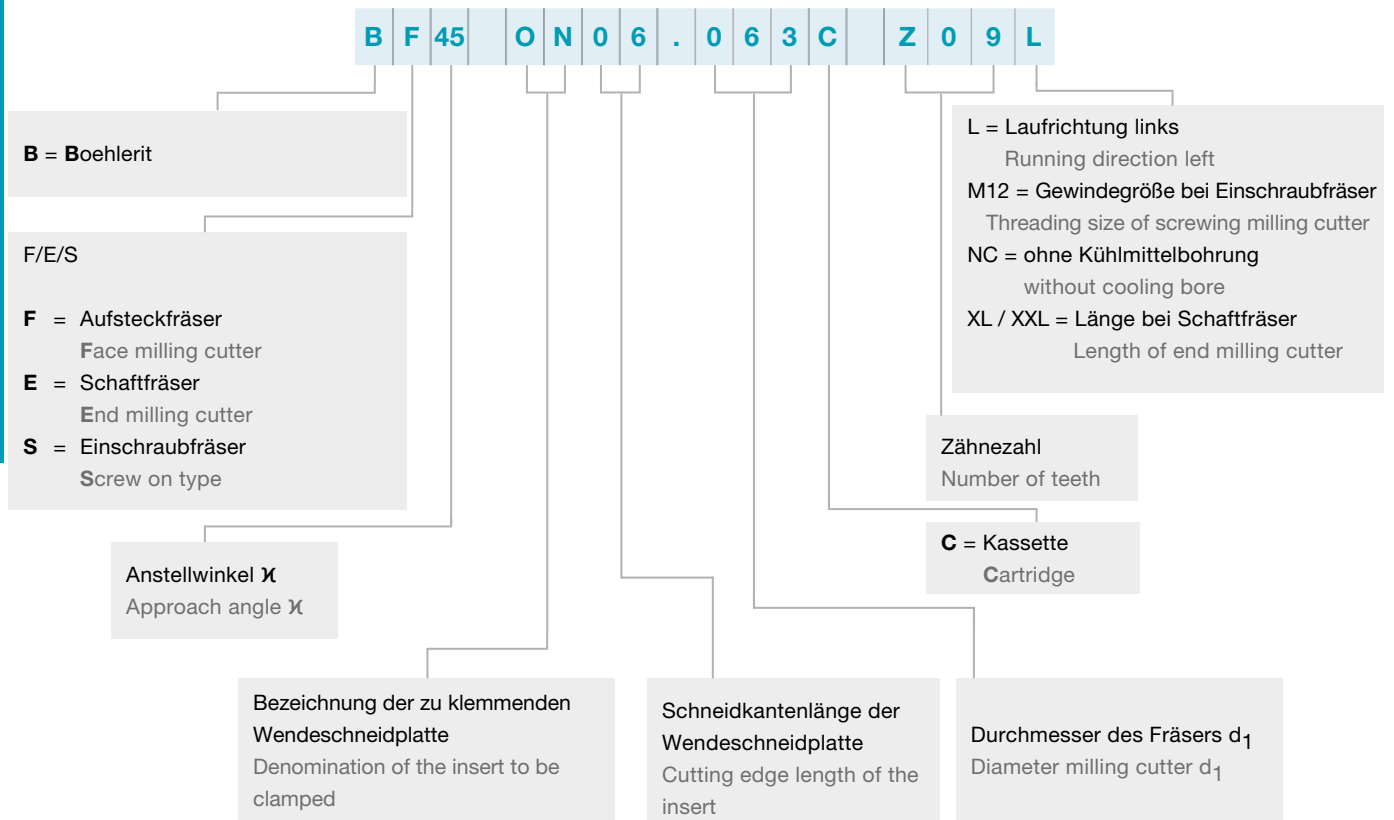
| B | F | 45 | | O | N | 0 | 6 | . | 0 | 6 | 3 | C | | Z | 0 | 9 | L |
|---|---|---|---|---|---|---|---|---|---|---|---|---|---|---|---|---|---|

**B** = **B**oehlerit

F/E/S

**F** = Aufsteckfräser
**F**ace milling cutter
**E** = Schaftfräser
**E**nd milling cutter
**S** = Einschraubfräser
**S**crew on type

Anstellwinkel ϰ
Approach angle ϰ

Bezeichnung der zu klemmenden Wendeschneidplatte
Denomination of the insert to be clamped

Schneidkantenlänge der Wendeschneidplatte
Cutting edge length of the insert

Durchmesser des Fräsers $d_1$
Diameter milling cutter $d_1$

**C** = Kassette
**C**artridge

Zähnezahl
Number of teeth

L = Laufrichtung links
Running direction left
M12 = Gewindegröße bei Einschraubfräser
Threading size of screwing milling cutter
NC = ohne Kühlmittelbohrung
without cooling bore
XL / XXL = Länge bei Schaftfräser
Length of end milling cutter